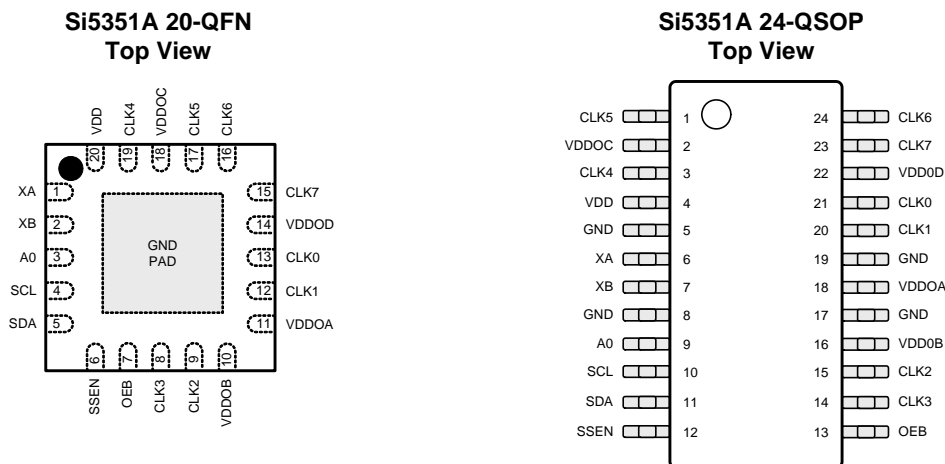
Si5351A 20-QFN
Top View

VDD 20
CLK4 19
VDDOC 18
CLK5 17
CLK6 16

XA 1
XB 2
A0 3
SCL 4
SDA 5

GND
PAD

15 CLK7
14 VDDOD
13 CLK0
12 CLK1
11 VDDOA

6 SSEN
7 OEB
8 CLK3
9 CLK2
10 VDDOB

Si5351A 24-QSOP
Top View

| | | | |
|---|---|---|---|
| CLK5 | 1 | 24 | CLK6 |
| VDDOC | 2 | 23 | CLK7 |
| CLK4 | 3 | 22 | VDD0D |
| VDD | 4 | 21 | CLK0 |
| GND | 5 | 20 | CLK1 |
| XA | 6 | 19 | GND |
| XB | 7 | 18 | VDDOA |
| GND | 8 | 17 | GND |
| A0 | 9 | 16 | VDD0B |
| SCL | 10 | 15 | CLK2 |
| SDA | 11 | 14 | CLK3 |
| SSEN | 12 | 13 | OEB |